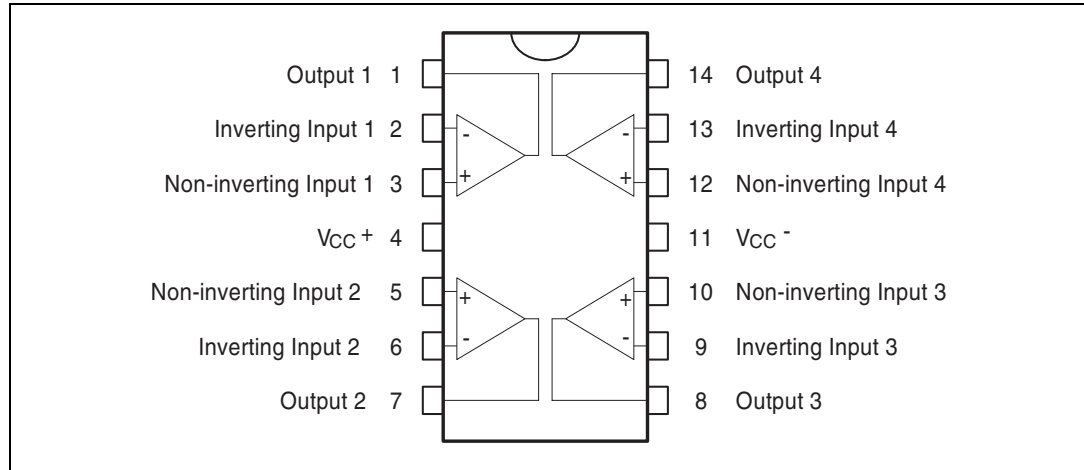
Output 1 1
Inverting Input 1 2
Non-inverting Input 1 3
$V_{CC}$ + 4
Non-inverting Input 2 5
Inverting Input 2 6
Output 2 7

-
+
+
-

14 Output 4
13 Inverting Input 4
12 Non-inverting Input 4
11 $V_{CC}$ -
10 Non-inverting Input 3
9 Inverting Input 3
8 Output 3

-
+
+
-